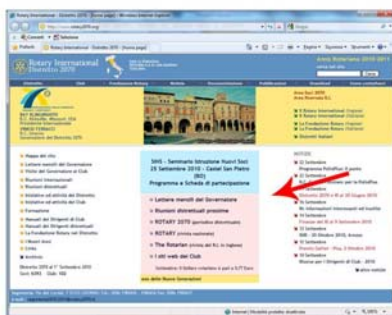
Rotary International Distretto 2070

SIPS - Seminario Istruzione Nuovi Soci
25 Settembre 2010 - Castel San Pietro (BO)
Programma e Scheda di partecipazione

Lettere mensili del Governatore
Riunioni distrettuali prossime
ROTARY 2070
ROTARY
The Rotarian
I siti web dei Club

Anno Rotariano 2010-2011

Il Rotary International
La Fondazione Rotary

NOTIZIE
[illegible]